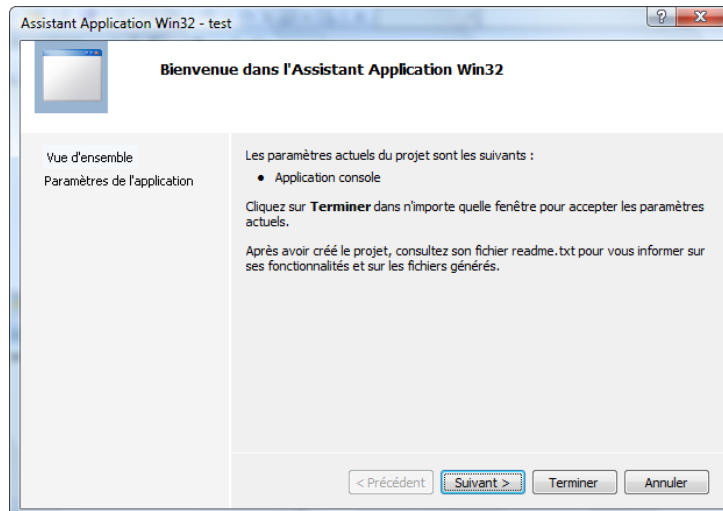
Assistant Application Win32 - test

?

X

Bienvenue dans l'Assistant Application Win32

Vue d'ensemble

Paramètres de l'application

Les paramètres actuels du projet sont les suivants :

• Application console

Cliquez sur **Terminer** dans n'importe quelle fenêtre pour accepter les paramètres actuels.

Après avoir créé le projet, consultez son fichier readme.txt pour vous informer sur ses fonctionnalités et sur les fichiers générés.

< Précédent

Suivant >

Terminer

Annuler